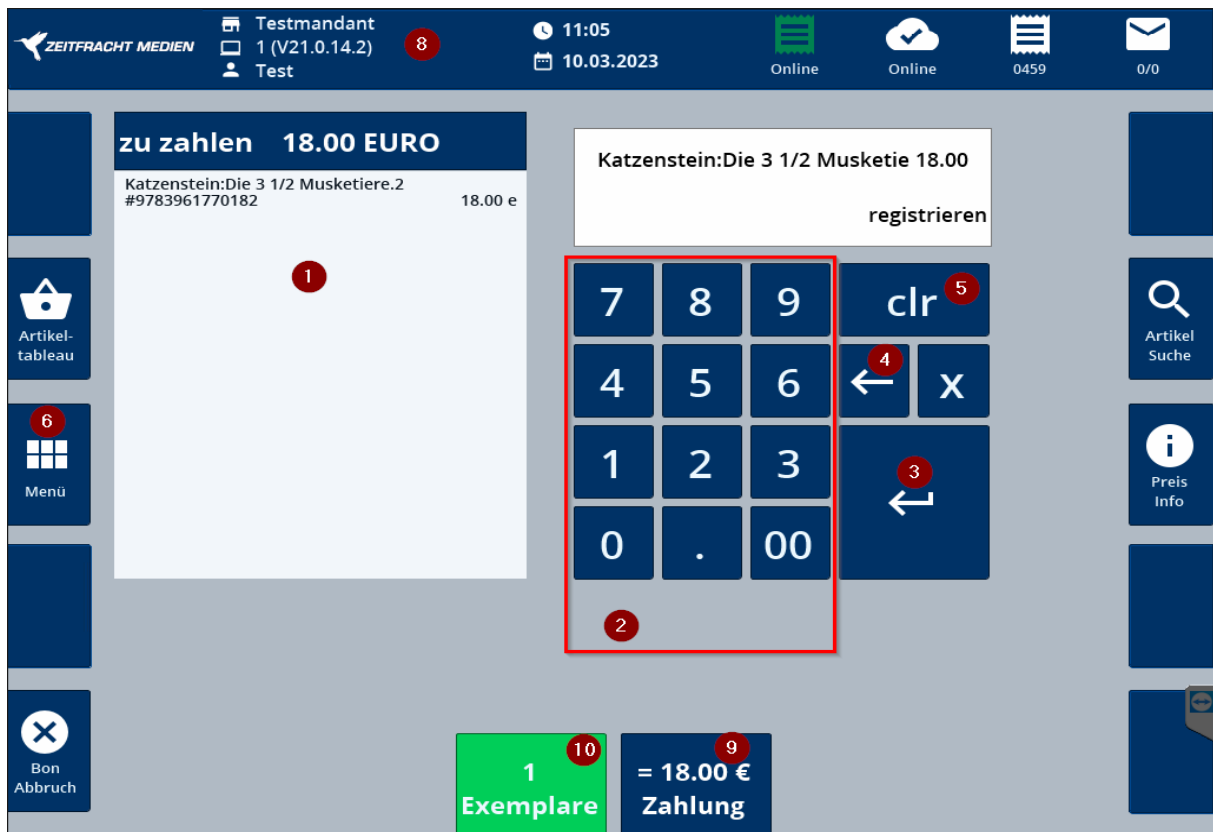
ZEITFRACHT MEDIEN

Testmandant
1 (V21.0.14.2)
Test

8

11:05
10.03.2023

Online

Online

0459

0/0

zu zahlen 18.00 EURO

Katzenstein:Die 3 1/2 Musketiere.2
#9783961770182 18.00 e

1

Katzenstein:Die 3 1/2 Musketie 18.00

registrieren

| 7 | 8 | 9 |
|---|---|---|
| 4 | 5 | 6 |
| 1 | 2 | 3 |
| 0 | . | 00 |

2

clr 5

4

x

3

Artikel-tableau

6

Menü

Bon Abbruch

Artikel Suche

Preis Info

10

1 Exemplare

9

= 18.00 € Zahlung